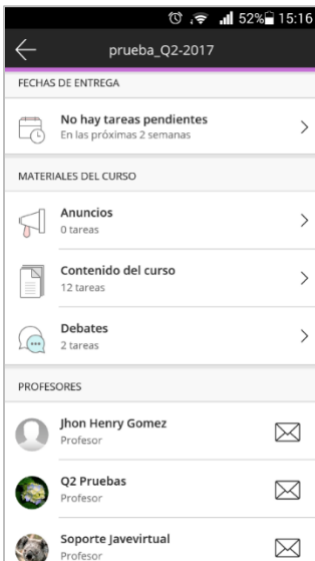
52% 15:16

prueba_Q2-2017

FECHAS DE ENTREGA

No hay tareas pendientes
En las próximas 2 semanas

MATERIALES DEL CURSO

Anuncios
0 tareas

Contenido del curso
12 tareas

Debates
2 tareas

PROFESORES

Jhon Henry Gomez
Profesor

Q2 Pruebas
Profesor

Soporte Javevirtual
Profesor